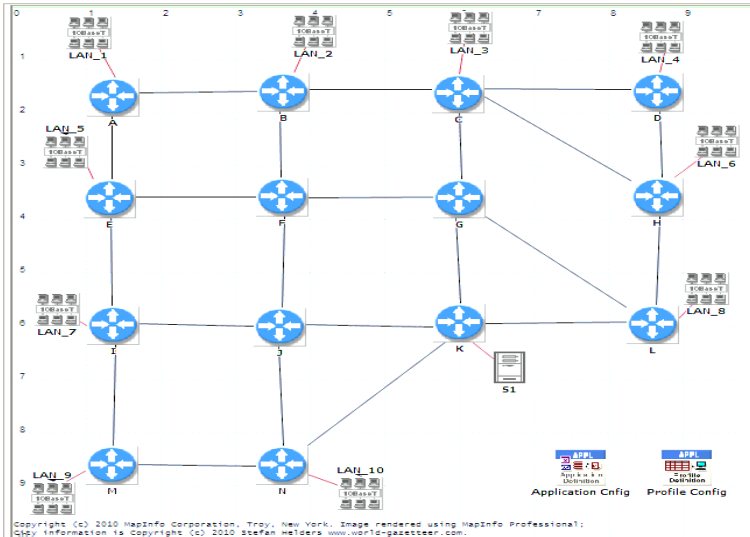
0 1 2 3 4 5 6 7 8 9

1
2
3
4
5
6
7
8
9

10BaseT
LAN_1

10BaseT
LAN_2

10BaseT
LAN_3

10BaseT
LAN_4

LAN_5
10BaseT

10BaseT
LAN_6

10BaseT
LAN_7

10BaseT
LAN_8

LAN_9
10BaseT

LAN_10
10BaseT

A
B
C
D
E
F
G
H
I
J
K
L
M
N

S1

APPL
Application Definition
Application Cnfig

APPL
Profile Definition
Profile Config

Copyright (c) 2010 MapInfo Corporation, Troy, New York. Image rendered using MapInfo Professional;
C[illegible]y information is Copyright (c) 2010 Stefan Helders www.world-gazetteer.com.